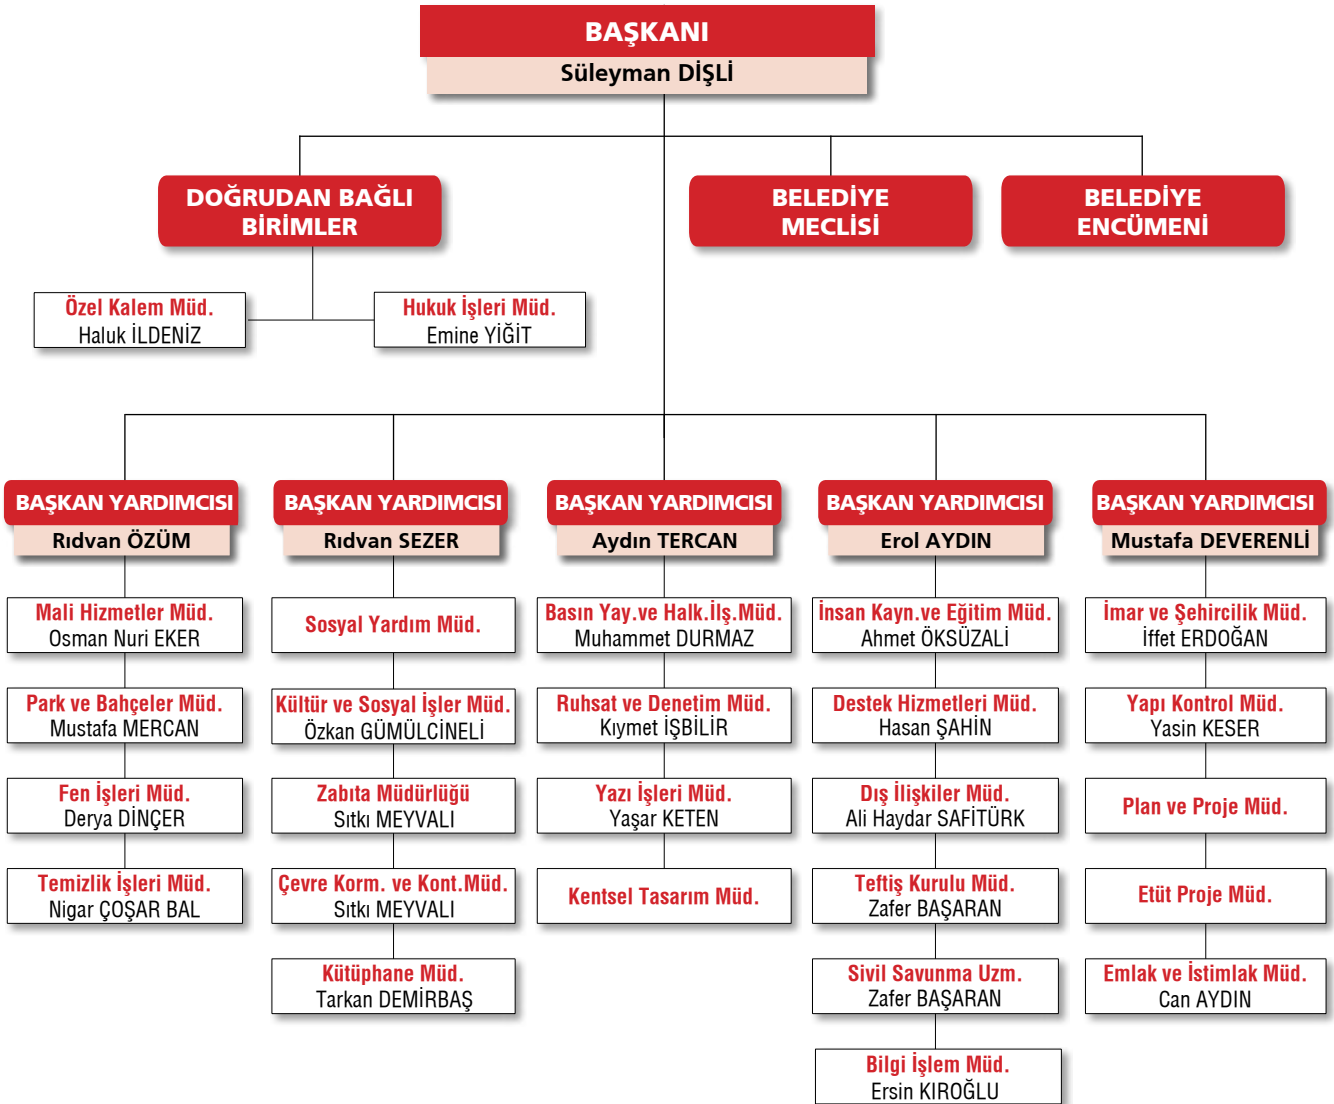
BAŞKANI
Süleyman DİŞLİ

DOĞRUDAN BAĞLI BİRİMLER

BELEDİYE MECLİSİ

BELEDİYE ENCÜMENİ

Özel Kalem Müd.
Haluk İLDENİZ

Hukuk İşleri Müd.
Emine YİĞİT

BAŞKAN YARDIMCISI
Rıdvan ÖZÜM

Mali Hizmetler Müd.
Osman Nuri EKER

Park ve Bahçeler Müd.
Mustafa MERCAN

Fen İşleri Müd.
Derya DİNÇER

Temizlik İşleri Müd.
Nigar ÇOŞAR BAL

BAŞKAN YARDIMCISI
Rıdvan SEZER

Sosyal Yardım Müd.

Kültür ve Sosyal İşler Müd.
Özkan GÜMÜLCİNELİ

Zabıta Müdürlüğü
Sıtkı MEYVALI

Çevre Korm. ve Kont.Müd.
Sıtkı MEYVALI

Kütüphane Müd.
Tarkan DEMİRBAŞ

BAŞKAN YARDIMCISI
Aydın TERCAN

Basın Yay.ve Halk.İlş.Müd.
Muhammet DURMAZ

Ruhsat ve Denetim Müd.
Kıymet İŞBİLİR

Yazı İşleri Müd.
Yaşar KETEN

Kentsel Tasarım Müd.

BAŞKAN YARDIMCISI
Erol AYDIN

İnsan Kayn.ve Eğitim Müd.
Ahmet ÖKSÜZALİ

Destek Hizmetleri Müd.
Hasan ŞAHİN

Dış İlişkiler Müd.
Ali Haydar SAFİTÜRK

Teftiş Kurulu Müd.
Zafer BAŞARAN

Sivil Savunma Uzm.
Zafer BAŞARAN

Bilgi İşlem Müd.
Ersin KIROĞLU

BAŞKAN YARDIMCISI
Mustafa DEVERENLİ

İmar ve Şehircilik Müd.
İffet ERDOĞAN

Yapı Kontrol Müd.
Yasin KESER

Plan ve Proje Müd.

Etüt Proje Müd.

Emlak ve İstimlak Müd.
Can AYDIN